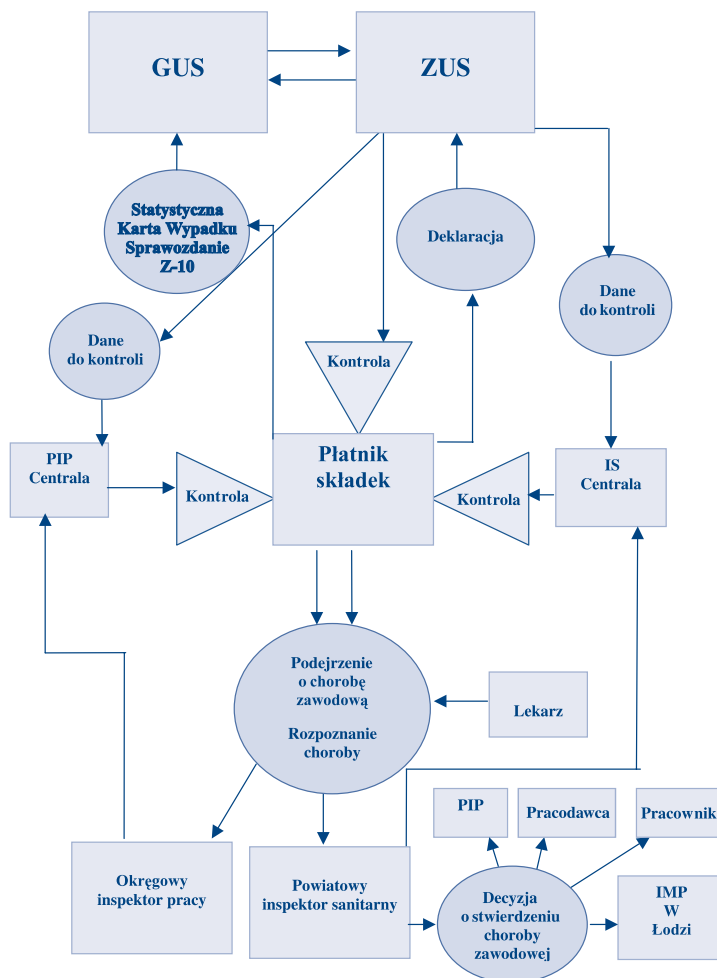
GUS

ZUS

Statystyczna Karta Wypadku Sprawozdanie Z-10

Deklaracja

Dane do kontroli

Dane do kontroli

Kontrola

PIP Centrala

Kontrola

Płatnik składek

Kontrola

IS Centrala

Podejrzenie o chorobę zawodową

Rozpoznanie choroby

Lekarz

PIP

Pracodawca

Pracownik

Okręgowy inspektor pracy

Powiatowy inspektor sanitarny

Decyzja o stwierdzeniu choroby zawodowej

IMP W Łodzi